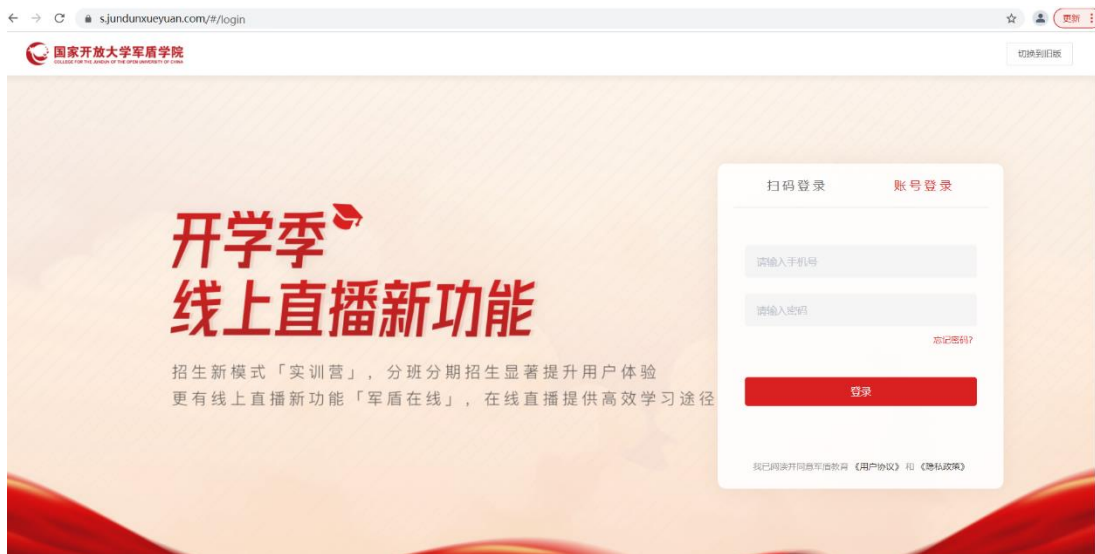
s.jundunxueyuan.com/#/login

更新

国家开放大学军盾学院
COLLEGE FOR THE JUNDUN OF THE OPEN UNIVERSITY OF CHINA

切换到旧版

开学季
线上直播新功能

招生新模式「实训营」，分班分期招生显著提升用户体验
更有线上直播新功能「军盾在线」，在线直播提供高效学习途径

扫码登录　账号登录

请输入手机号

请输入密码

忘记密码？

登录

我已阅读并同意军盾教育《用户协议》和《隐私政策》